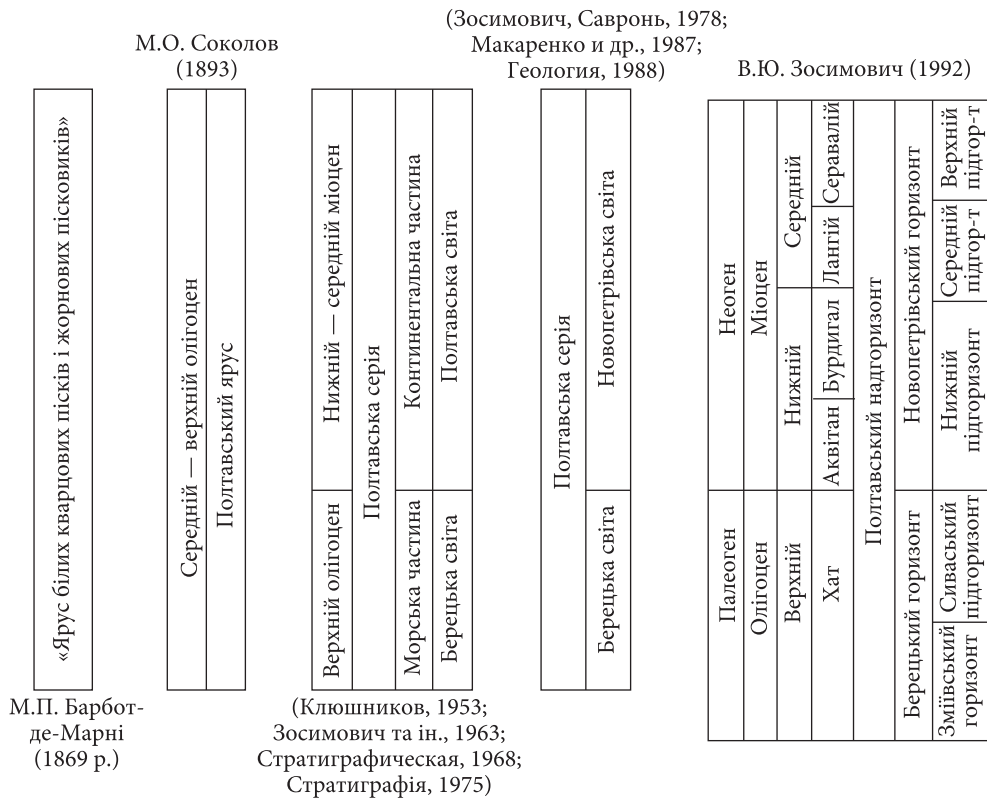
(Зосимович, Савронь, 1978;
Макаренко и др., 1987;
Геология, 1988)

М.О. Соколов
(1893)

В.Ю. Зосимович (1992)

«Ярус білих кварцових пісків і жорнових пісковиків»

М.П. Барбот-де-Марні
(1869 р.)

Середній — верхній олігоцен

Полтавський ярус

Верхній олігоцен | Нижній — середній міоцен

Полтавська серія

Морська частина | Континентальна частина

Берецька світа | Полтавська світа

(Клюшников, 1953;
Зосимович та ін., 1963;
Стратиграфическая, 1968;
Стратиграфія, 1975)

Полтавська серія

Берецька світа | Новопетрівська світа

| Палеоген | | | | Неоген | | | |
|---|---|---|---|---|---|---|---|
| Олігоцен | | | | Міоцен | | | |
| Верхній | | | | Нижній | | Середній | |
| Хат | | | | Аквітан | Бурдигал | Лангій | Серавалій |
| Полтавський надгоризонт | | | | | | | |
| Берецький горизонт | | | | Новопетрівський горизонт | | | |
| Зміївський горизонт | Сиваський підгоризонт | | | Нижній підгоризонт | | Середній підгор-т | Верхній підгор-т |